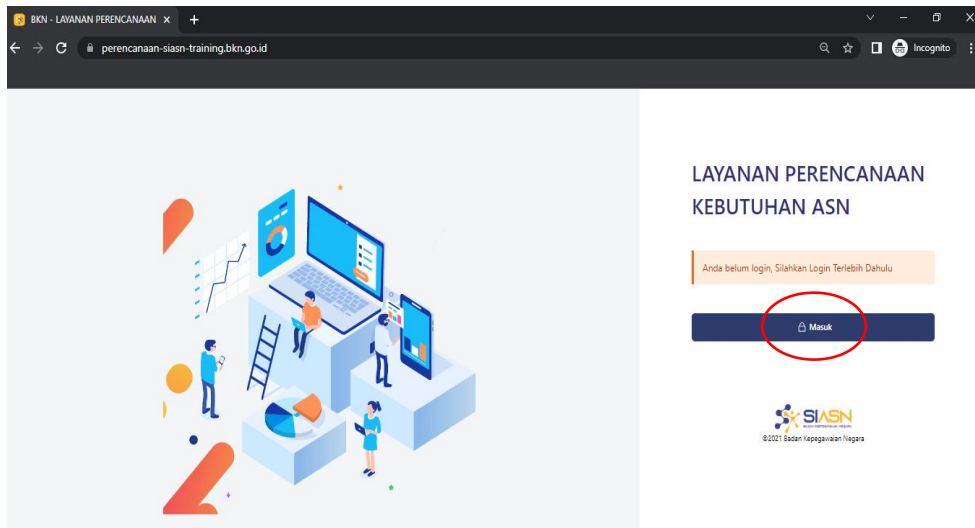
BKN - LAYANAN PERENCANAAN ×
+
perencanaan-siasn-training.bkn.go.id
Incognito

LAYANAN PERENCANAAN KEBUTUHAN ASN

Anda belum login, Silahkan Login Terlebih Dahulu

Masuk

SIASN
BADAN KEPEGAWAIAN NEGARA
©2021 Badan Kepegawaian Negara